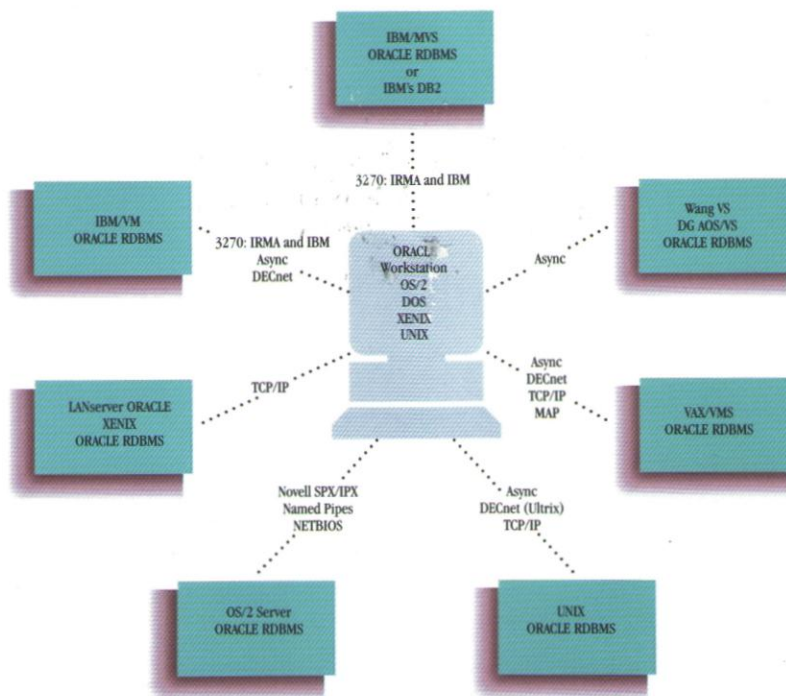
IBM/MVS
ORACLE RDBMS
or
IBM's DB2

3270: IRMA and IBM

IBM/VM
ORACLE RDBMS

3270: IRMA and IBM
Async
DECnet

ORACLE
Workstation
OS/2
DOS
XENIX
UNIX

Async

Wang VS
DG AOS/VS
ORACLE RDBMS

TCP/IP

LANserver ORACLE
XENIX
ORACLE RDBMS

Async
DECnet
TCP/IP
MAP

VAX/VMS
ORACLE RDBMS

Novell SPX/IPX
Named Pipes
NETBIOS

Async
DECnet (Ultrix)
TCP/IP

OS/2 Server
ORACLE RDBMS

UNIX
ORACLE RDBMS